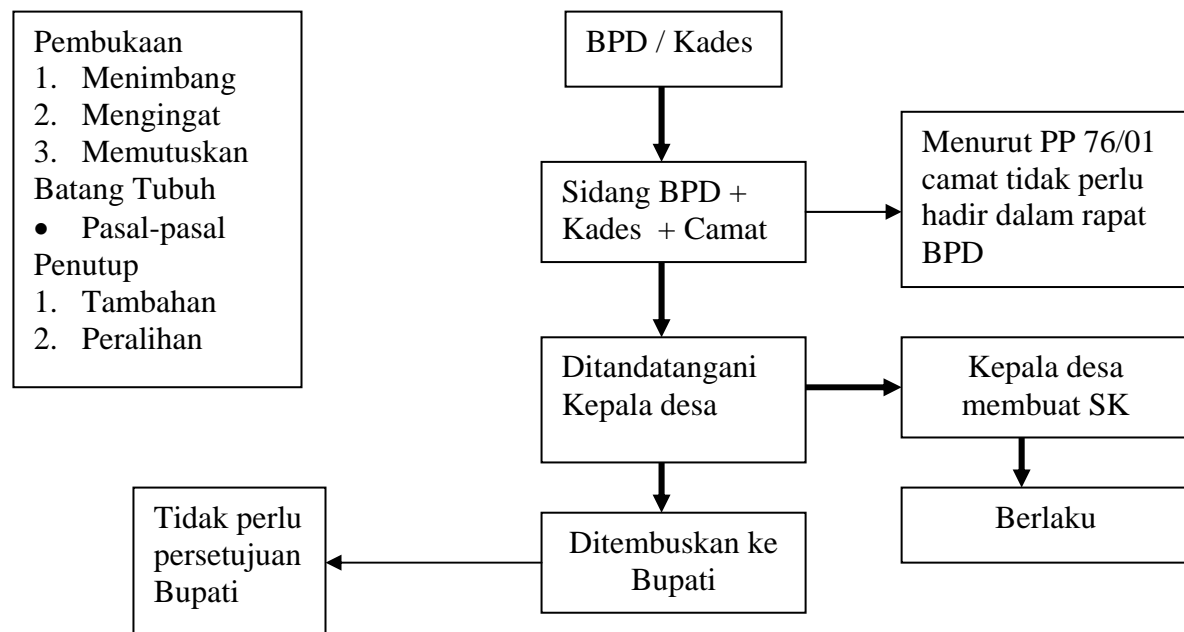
Pembukaan
1. Menimbang
2. Mengingat
3. Memutuskan
Batang Tubuh
• Pasal-pasal
Penutup
1. Tambahan
2. Peralihan

BPD / Kades

Sidang BPD + Kades + Camat

Menurut PP 76/01 camat tidak perlu hadir dalam rapat BPD

Ditandatangani Kepala desa

Kepala desa membuat SK

Berlaku

Ditembuskan ke Bupati

Tidak perlu persetujuan Bupati